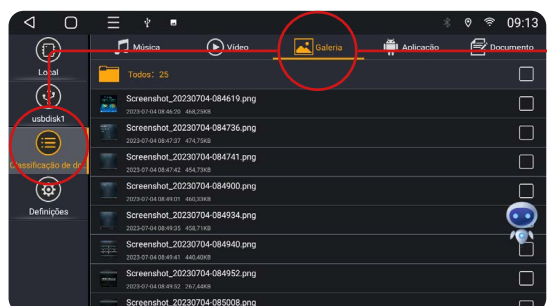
09:13

Música
Vídeo
Galeria
Aplicação
Documento

Local
usbdisk1
Classificação de do
Definições

Todos: 25

Screenshot_20230704-084619.png
2023-07-04 08:46:20 468,25KB

Screenshot_20230704-084736.png
2023-07-04 08:47:37 474,75KB

Screenshot_20230704-084741.png
2023-07-04 08:47:42 454,73KB

Screenshot_20230704-084900.png
2023-07-04 08:49:01 460,33KB

Screenshot_20230704-084934.png
2023-07-04 08:49:35 458,71KB

Screenshot_20230704-084940.png
2023-07-04 08:49:41 440,40KB

Screenshot_20230704-084952.png
2023-07-04 08:49:52 267,44KB

Screenshot_20230704-085008.png